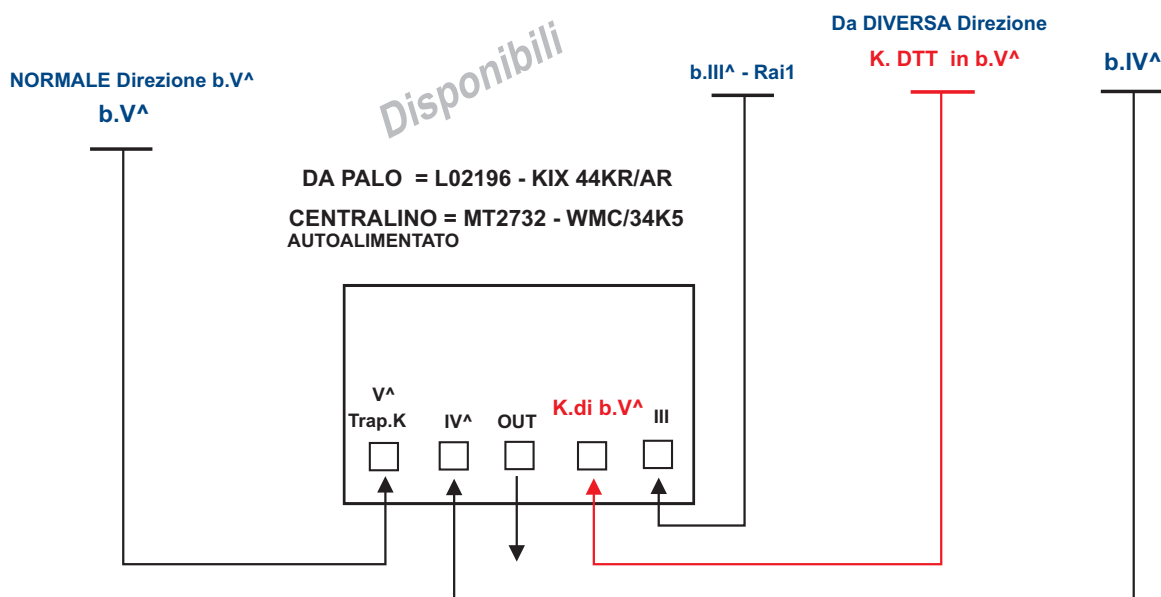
Da DIVERSA Direzione

NORMALE Direzione b.V^

b.V^

Disponibili

b.III^ - Rai1

K. DTT in b.V^

b.IV^

DA PALO = L02196 - KIX 44KR/AR

CENTRALINO = MT2732 - WMC/34K5
AUTOALIMENTATO

V^
Trap.K

IV^

OUT

K.di b.V^

III